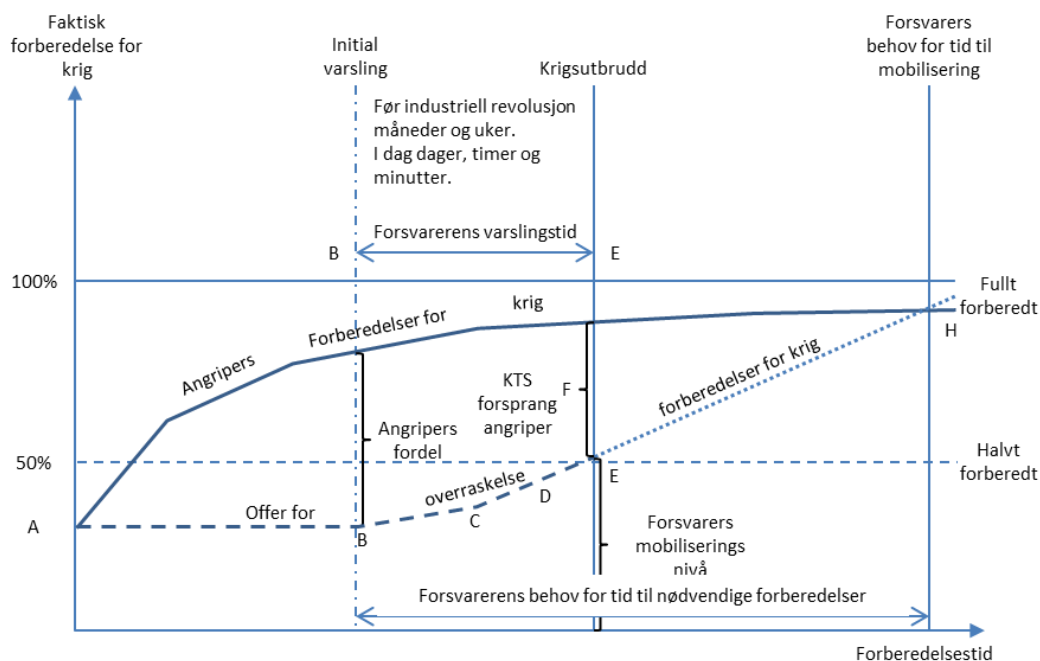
Faktisk forberedelse for krig

Initial varsling

Krigsutbrudd

Forsvarers behov for tid til mobilisering

Før industriell revolusjon måneder og uker.
I dag dager, timer og minutter.

B

Forsvarerens varslingstid

E

100%

Fullt forberedt

krig

Forberedelser for

H

Angripers

forberedelser for krig

KTS forsprang angriper

F

Angripers fordel

50%

Halvt forberedt

E

overraskelse

D

Offer for

A

B

C

Forsvarers mobiliserings nivå

Forsvarerens behov for tid til nødvendige forberedelser

Forberedelsestid